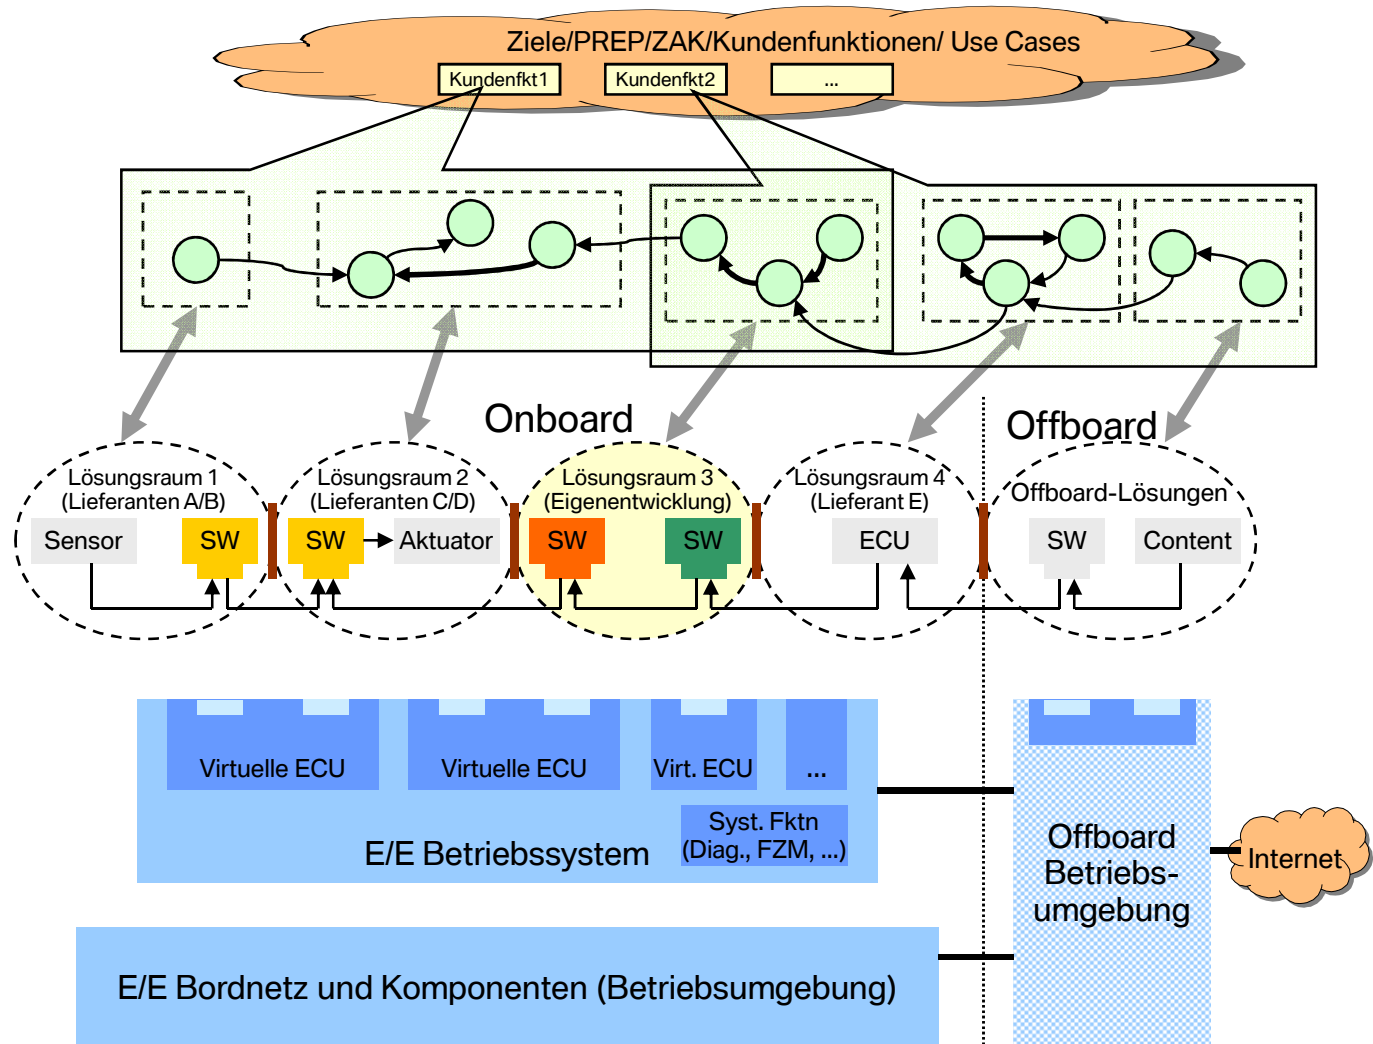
Ziele/PREP/ZAK/Kundenfunktionen/ Use Cases

Kundenfkt1

Kundenfkt2

...

Onboard

Offboard

Lösungsraum 1
(Lieferanten A/B)

Sensor

SW

Lösungsraum 2
(Lieferanten C/D)

SW

Aktuator

Lösungsraum 3
(Eigenentwicklung)

SW

SW

Lösungsraum 4
(Lieferant E)

ECU

Offboard-Lösungen

SW

Content

Virtuelle ECU

Virtuelle ECU

Virt. ECU

...

Syst. Fktn
(Diag., FZM, ...)

E/E Betriebssystem

Offboard Betriebsumgebung

Internet

E/E Bordnetz und Komponenten (Betriebsumgebung)